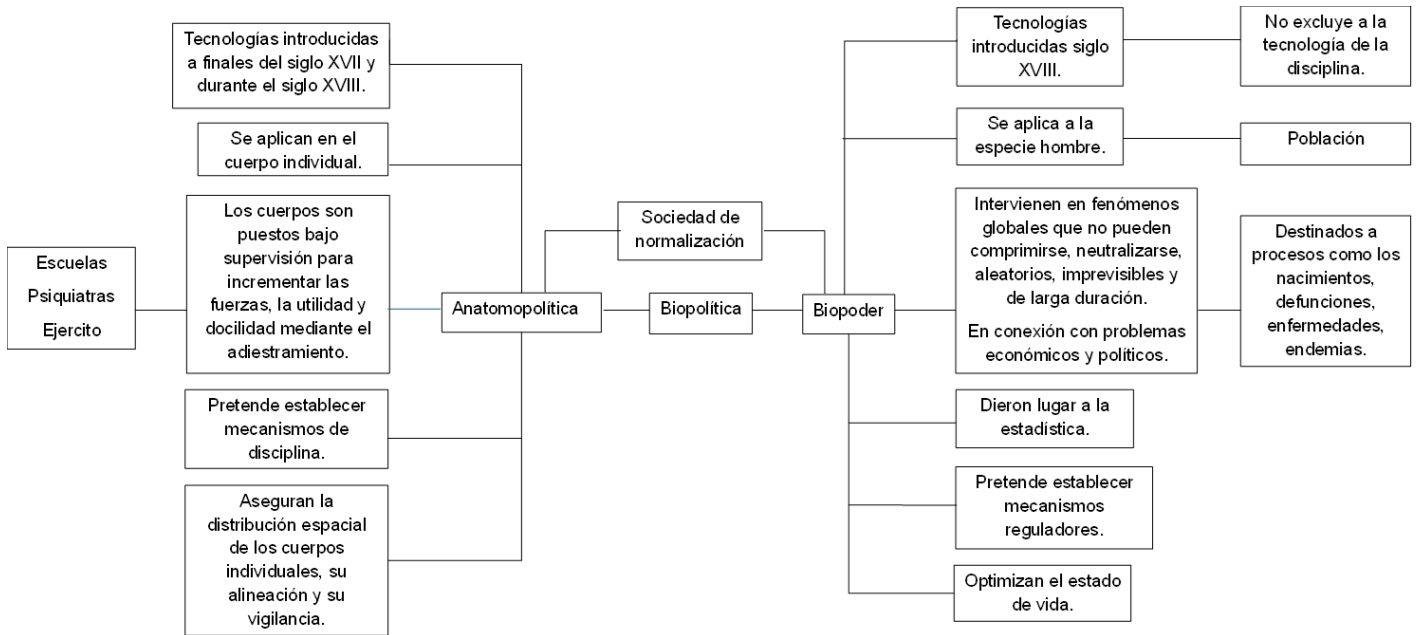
Escuelas
Psiquiatras
Ejercito

Tecnologías introducidas a finales del siglo XVII y durante el siglo XVIII.

Se aplican en el cuerpo individual.

Los cuerpos son puestos bajo supervisión para incrementar las fuerzas, la utilidad y docilidad mediante el adiestramiento.

Pretende establecer mecanismos de disciplina.

Aseguran la distribución espacial de los cuerpos individuales, su alineación y su vigilancia.

Anatomopolítica

Sociedad de normalización

Biopolítica

Biopoder

Tecnologías introducidas siglo XVIII.

No excluye a la tecnología de la disciplina.

Se aplica a la especie hombre.

Población

Intervienen en fenómenos globales que no pueden comprimirse, neutralizarse, aleatorios, imprevisibles y de larga duración.

En conexión con problemas económicos y políticos.

Destinados a procesos como los nacimientos, defunciones, enfermedades, endemias.

Dieron lugar a la estadística.

Pretende establecer mecanismos reguladores.

Optimizan el estado de vida.